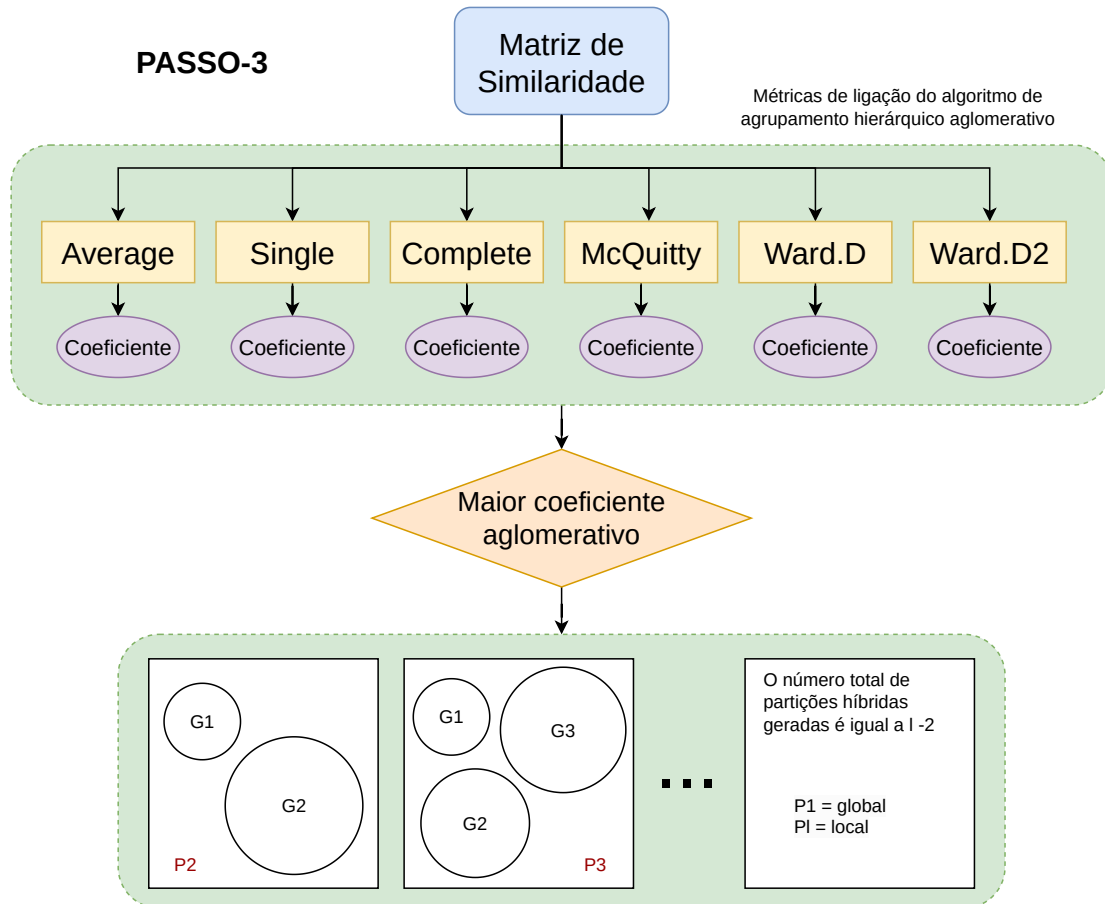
PASSO-3

Matriz de Similaridade

Métricas de ligação do algoritmo de agrupamento hierárquico aglomerativo

Average
Coeficiente

Single
Coeficiente

Complete
Coeficiente

McQuitty
Coeficiente

Ward.D
Coeficiente

Ward.D2
Coeficiente

Maior coeficiente aglomerativo

G1
G2
P2

G1
G3
G2
P3

...

O número total de partições híbridas geradas é igual a l -2

P1 = global
Pl = local